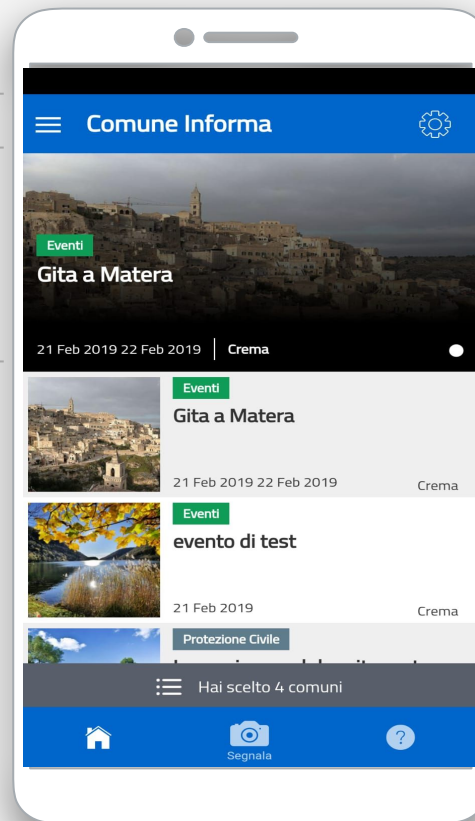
Comune Informa

Eventi
Gita a Matera
21 Feb 2019 22 Feb 2019 | Crema

Eventi
Gita a Matera
21 Feb 2019 22 Feb 2019 Crema

Eventi
evento di test
21 Feb 2019 Crema

Protezione Civile
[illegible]

Hai scelto 4 comuni

Segnala
?